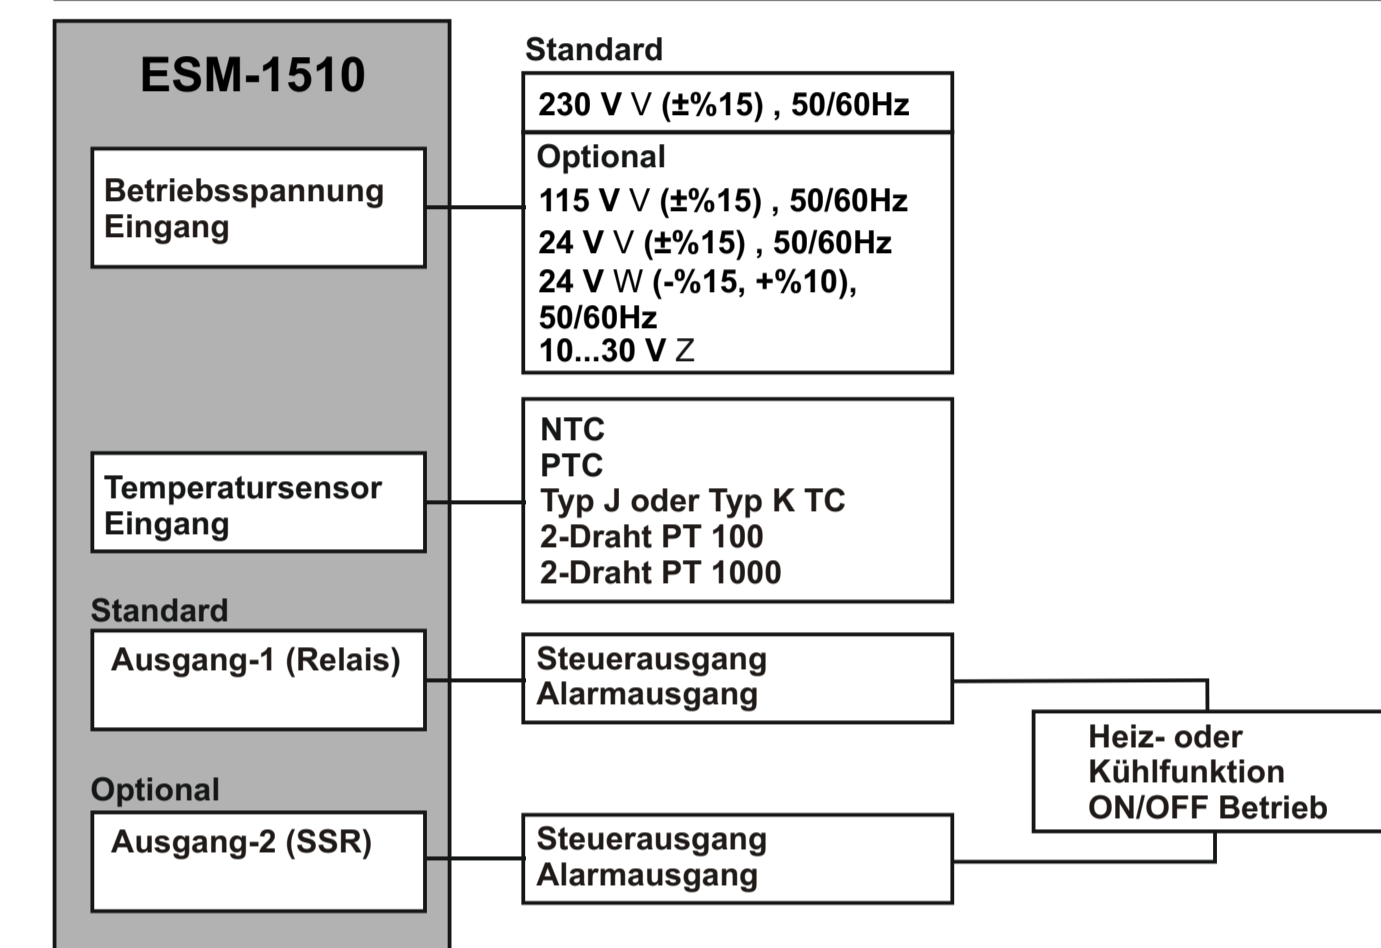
ESM-1510

Betriebsspannung Eingang

Temperatursensor Eingang

Standard

Ausgang-1 (Relais)

Optional

Ausgang-2 (SSR)

Standard

230 V V (±%15) , 50/60Hz

Optional

115 V V (±%15) , 50/60Hz

24 V V (±%15) , 50/60Hz

24 V W (-%15, +%10), 50/60Hz

10...30 V Z

NTC
PTC
Typ J oder Typ K TC
2-Draht PT 100
2-Draht PT 1000

Steuerausgang
Alarmausgang

Heiz- oder Kühlfunktion ON/OFF Betrieb

Steuerausgang
Alarmausgang